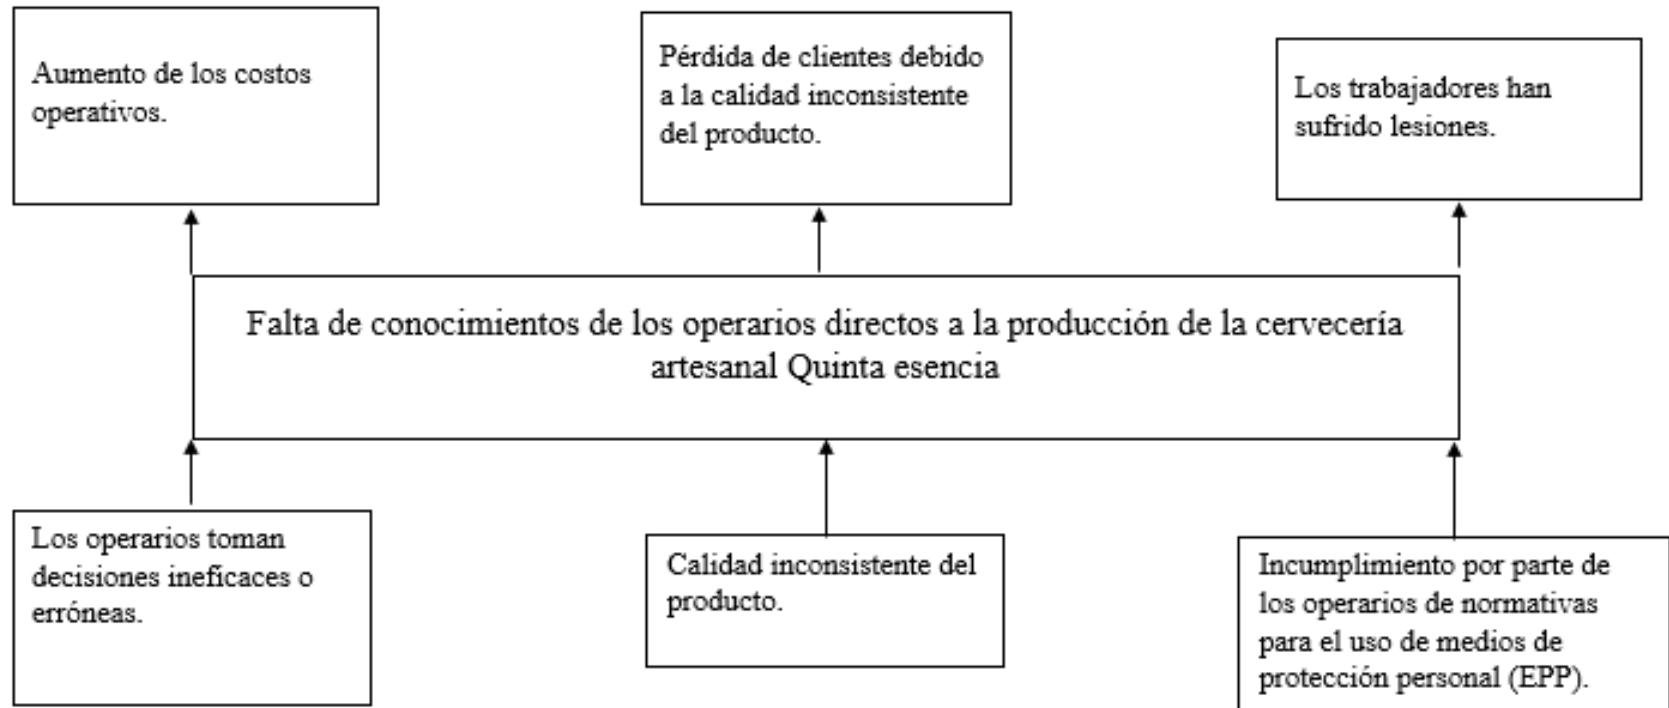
Aumento de los costos operativos.

Pérdida de clientes debido a la calidad inconsistente del producto.

Los trabajadores han sufrido lesiones.

Falta de conocimientos de los operarios directos a la producción de la cervecería artesanal Quinta esencia

Los operarios toman decisiones ineficaces o erróneas.

Calidad inconsistente del producto.

Incumplimiento por parte de los operarios de normativas para el uso de medios de protección personal (EPP).